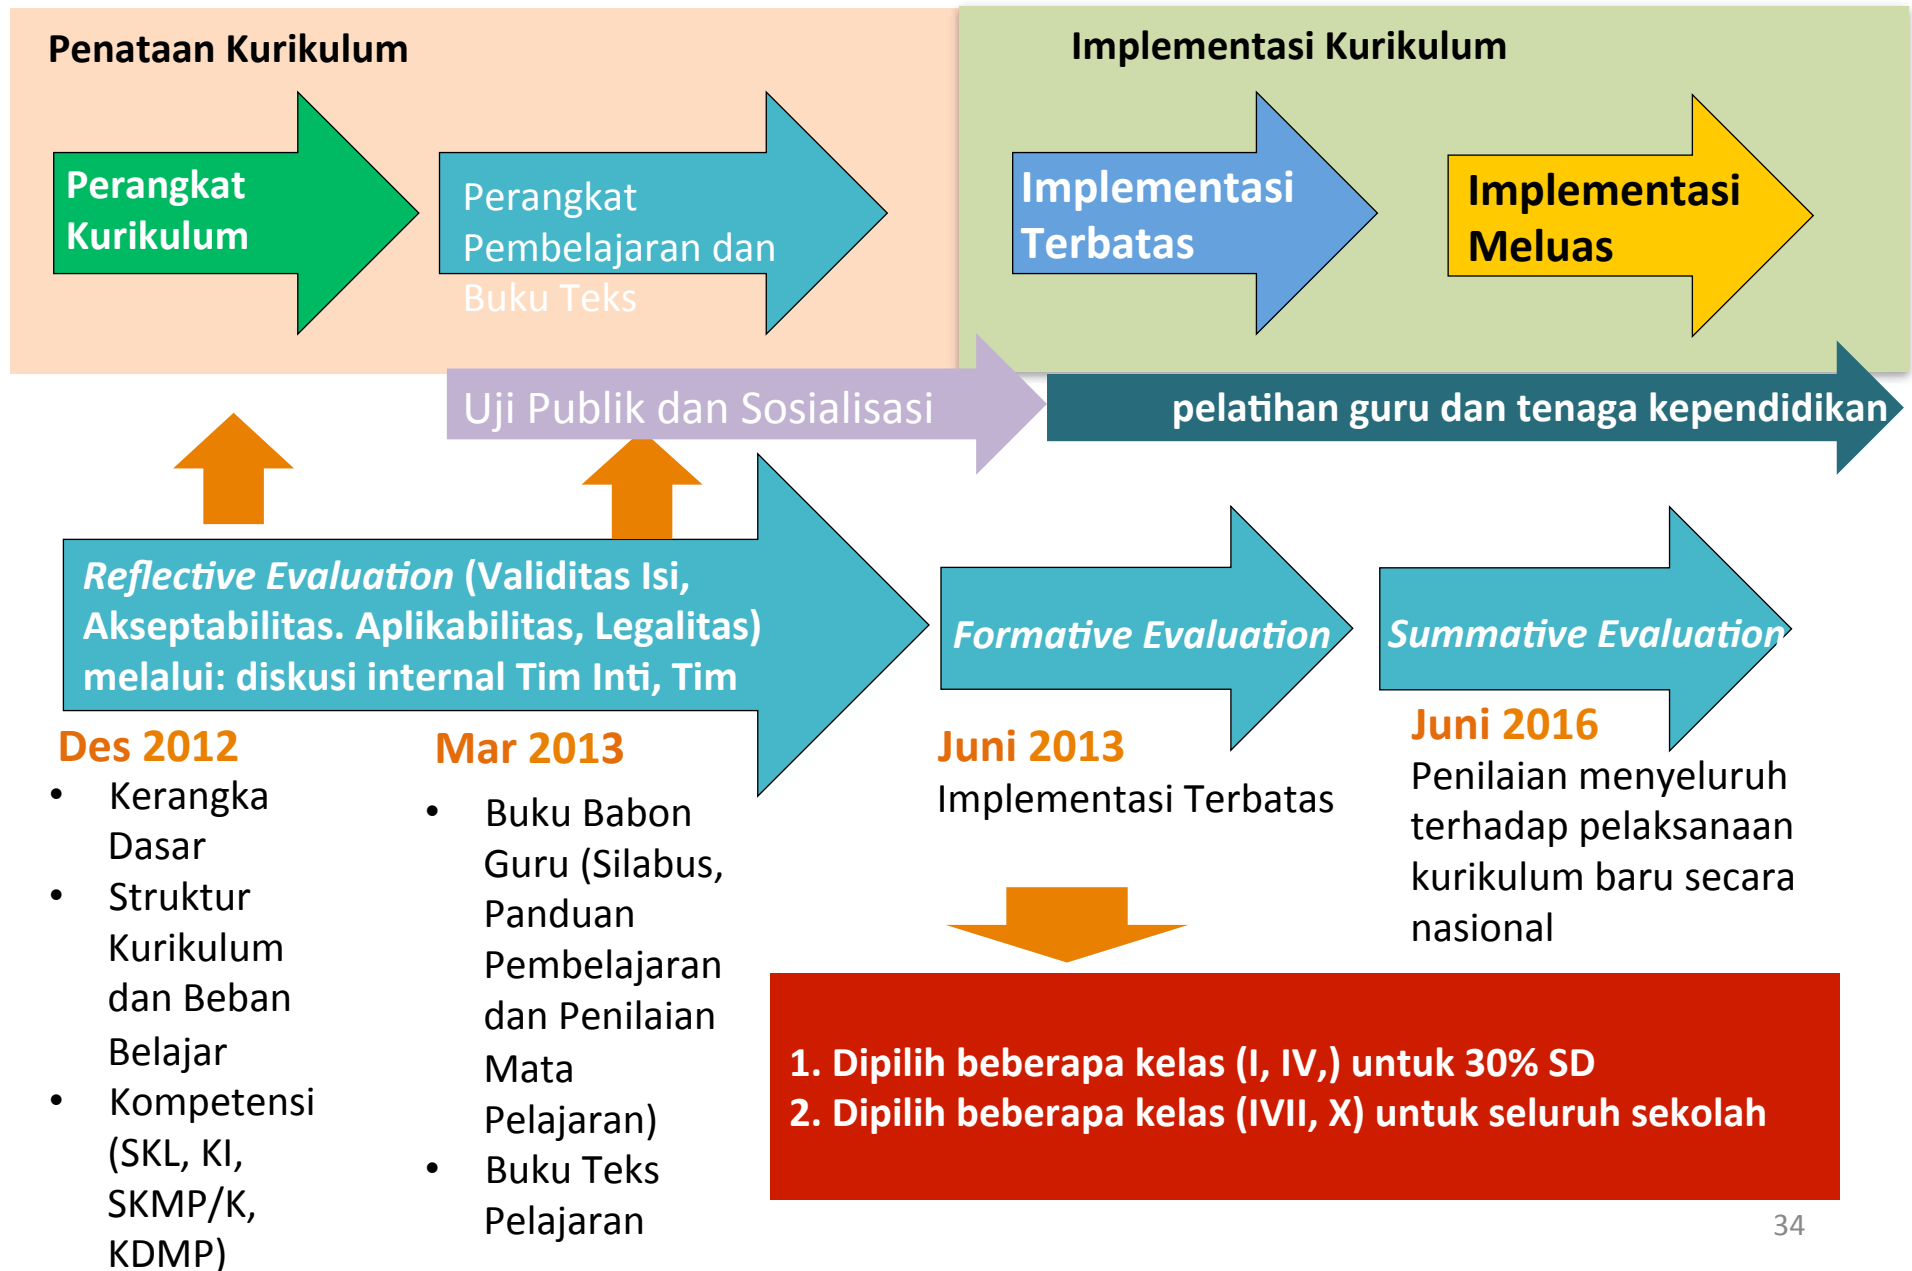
Penataan Kurikulum

Implementasi Kurikulum

Perangkat Kurikulum

Perangkat Pembelajaran dan Buku Teks

Implementasi Terbatas

Implementasi Meluas

Uji Publik dan Sosialisasi

pelatihan guru dan tenaga kependidikan

Reflective Evaluation (Validitas Isi, Akseptabilitas. Aplikabilitas, Legalitas) melalui: diskusi internal Tim Inti, Tim

Formative Evaluation

Summative Evaluation

Des 2012
• Kerangka Dasar
• Struktur Kurikulum dan Beban Belajar
• Kompetensi (SKL, KI, SKMP/K, KDMP)

Mar 2013
• Buku Babon Guru (Silabus, Panduan Pembelajaran dan Penilaian Mata Pelajaran)
• Buku Teks Pelajaran

Juni 2013
Implementasi Terbatas

Juni 2016
Penilaian menyeluruh terhadap pelaksanaan kurikulum baru secara nasional

1. Dipilih beberapa kelas (I, IV,) untuk 30% SD
2. Dipilih beberapa kelas (IVII, X) untuk seluruh sekolah

34